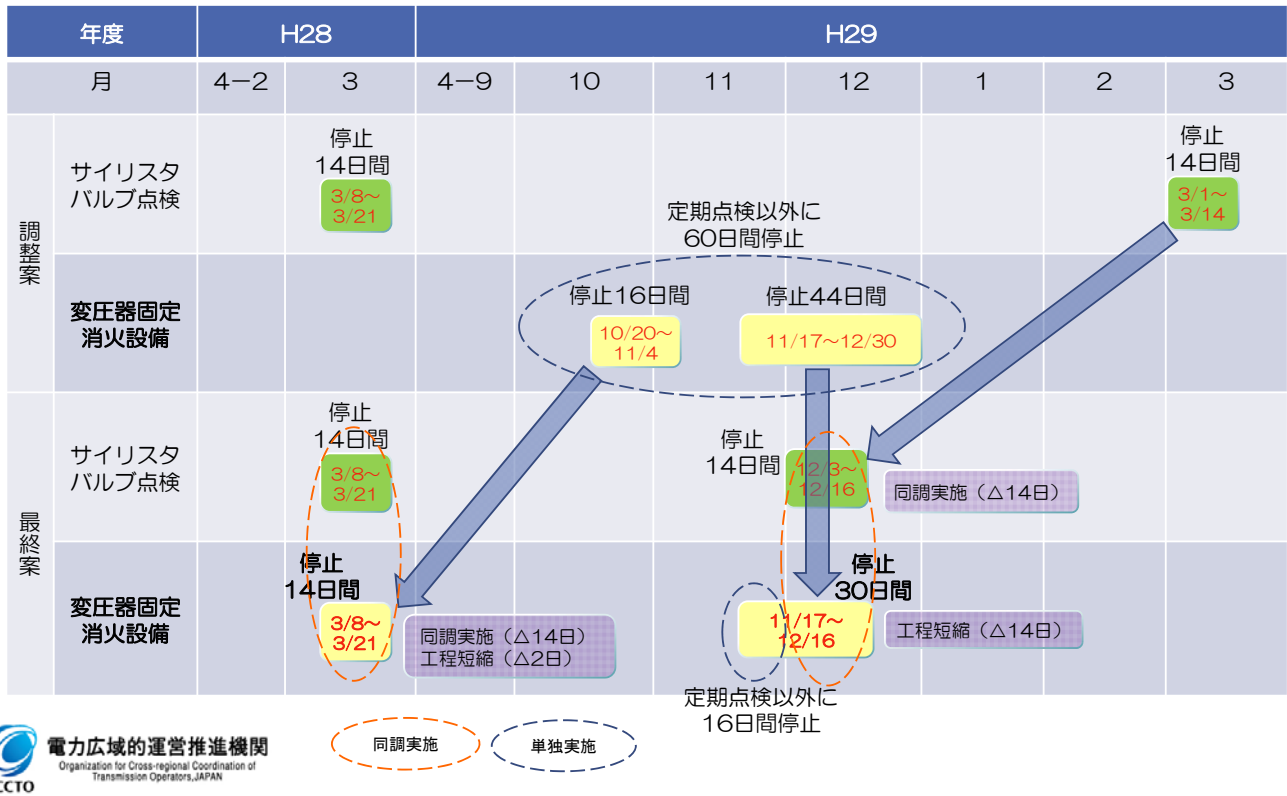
| 年度 | | H28 | | H29 | | | | | | |
|---|---|---|---|---|---|---|---|---|---|---|
| 月 | | 4−2 | 3 | 4−9 | 10 | 11 | 12 | 1 | 2 | 3 |
| 調整案 | サイリスタバルブ点検 | | 停止 14日間 3/8〜3/21 | | | | | | | 停止 14日間 3/1〜3/14 |
| | 変圧器固定消火設備 | | | | 停止16日間 10/20〜11/4 | | 停止44日間 11/17〜12/30 | | | |
| 最終案 | サイリスタバルブ点検 | | 停止 14日間 3/8〜3/21 | | | | 停止 14日間 12/3〜12/16 同調実施（△14日） | | | |
| | 変圧器固定消火設備 | | 停止 14日間 3/8〜3/21 同調実施（△14日） 工程短縮（△2日） | | | | 停止 30日間 11/17〜12/16 工程短縮（△14日） | | | |

定期点検以外に60日間停止

定期点検以外に16日間停止

電力広域的運営推進機関
Organization for Cross-regional Coordination of Transmission Operators,JAPAN
OCCTO

同調実施

単独実施